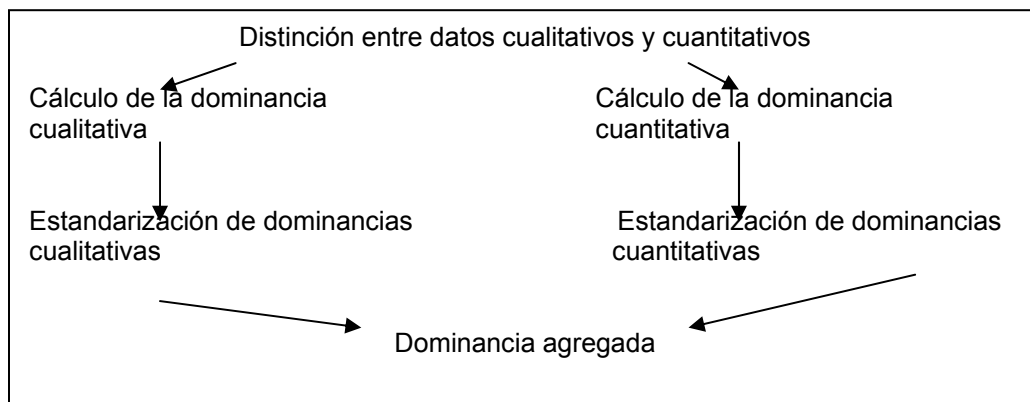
Distinción entre datos cualitativos y cuantitativos

Cálculo de la dominancia cualitativa

Cálculo de la dominancia cuantitativa

Estandarización de dominancias cualitativas

Estandarización de dominancias cuantitativas

Dominancia agregada